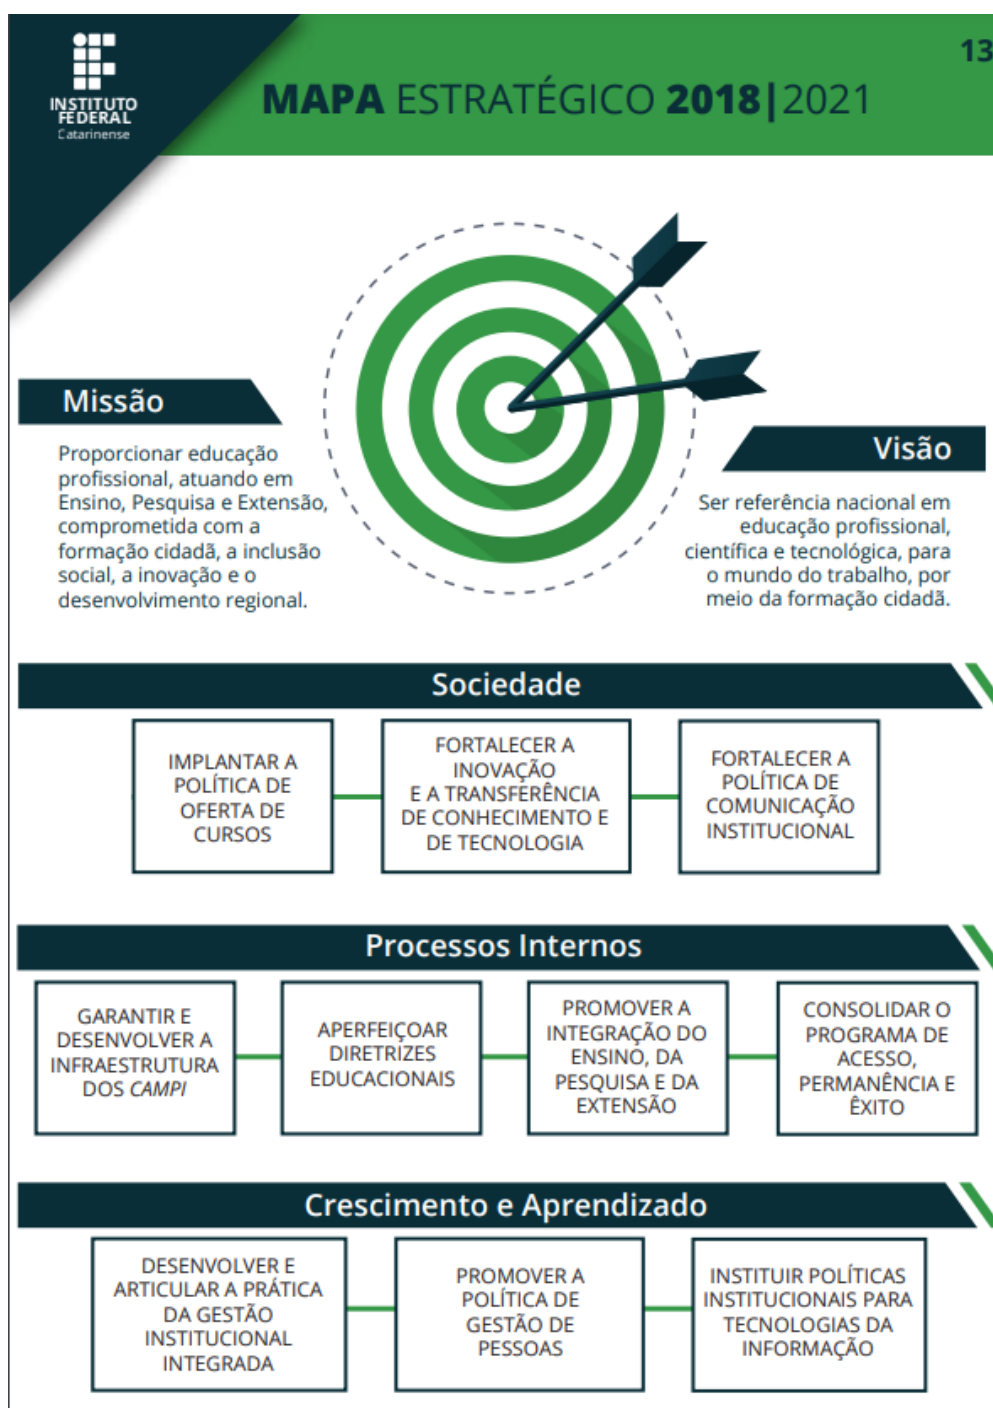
INSTITUTO FEDERAL
Catarinense

13

MAPA ESTRATÉGICO 2018|2021

Missão

Proporcionar educação profissional, atuando em Ensino, Pesquisa e Extensão, comprometida com a formação cidadã, a inclusão social, a inovação e o desenvolvimento regional.

Visão

Ser referência nacional em educação profissional, científica e tecnológica, para o mundo do trabalho, por meio da formação cidadã.

Sociedade

IMPLANTAR A POLÍTICA DE OFERTA DE CURSOS

FORTALECER A INOVAÇÃO E A TRANSFERÊNCIA DE CONHECIMENTO E DE TECNOLOGIA

FORTALECER A POLÍTICA DE COMUNICAÇÃO INSTITUCIONAL

Processos Internos

GARANTIR E DESENVOLVER A INFRAESTRUTURA DOS CAMPI

APERFEIÇOAR DIRETRIZES EDUCACIONAIS

PROMOVER A INTEGRAÇÃO DO ENSINO, DA PESQUISA E DA EXTENSÃO

CONSOLIDAR O PROGRAMA DE ACESSO, PERMANÊNCIA E ÊXITO

Crescimento e Aprendizado

DESENVOLVER E ARTICULAR A PRÁTICA DA GESTÃO INSTITUCIONAL INTEGRADA

PROMOVER A POLÍTICA DE GESTÃO DE PESSOAS

INSTITUIR POLÍTICAS INSTITUCIONAIS PARA TECNOLOGIAS DA INFORMAÇÃO